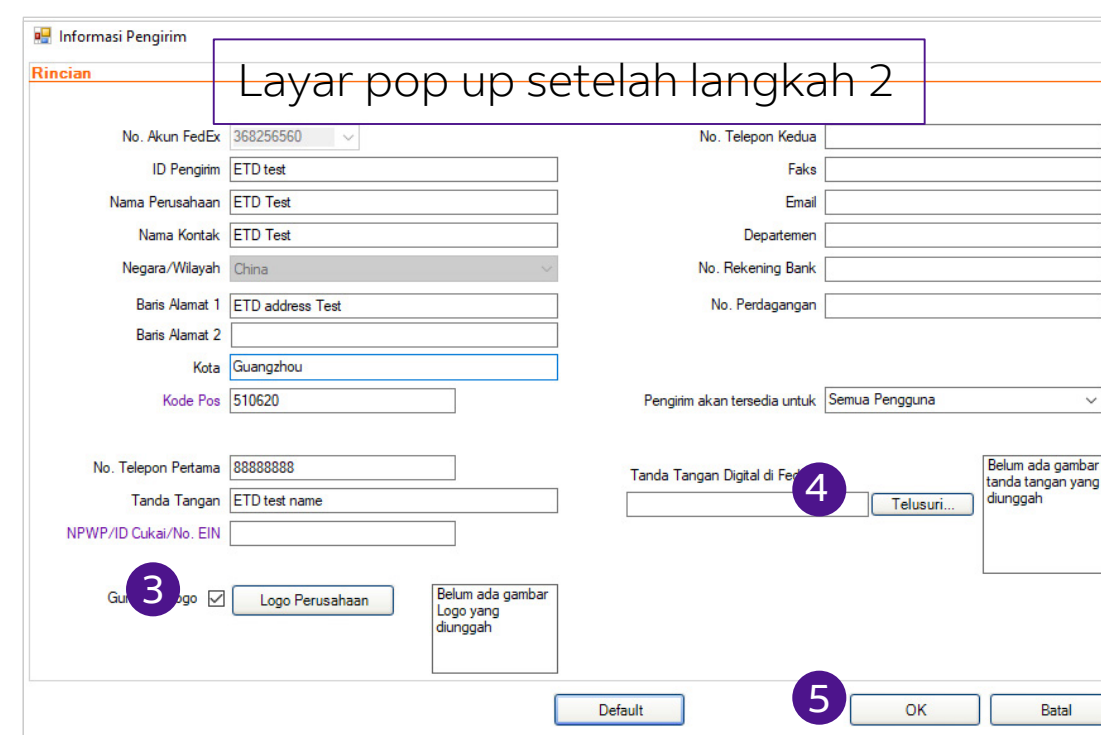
Informasi Pengirim

Layar pop up setelah langkah 2

Rincian

No. Akun FedEx 368256560

ID Pengirim ETD test

Nama Perusahaan ETD Test

Nama Kontak ETD Test

Negara/Wilayah China

Baris Alamat 1 ETD address Test

Baris Alamat 2

Kota Guangzhou

Kode Pos 510620

No. Telepon Pertama 88888888

Tanda Tangan ETD test name

NPWP/ID Cukai/No. EIN

3

Gu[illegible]ogo ☑ Logo Perusahaan

Belum ada gambar Logo yang diunggah

No. Telepon Kedua

Faks

Email

Departemen

No. Rekening Bank

No. Perdagangan

Pengirim akan tersedia untuk Semua Pengguna

Tanda Tangan Digital di Fed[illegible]

4

Telusuri...

Belum ada gambar tanda tangan yang diunggah

Default

5

OK

Batal